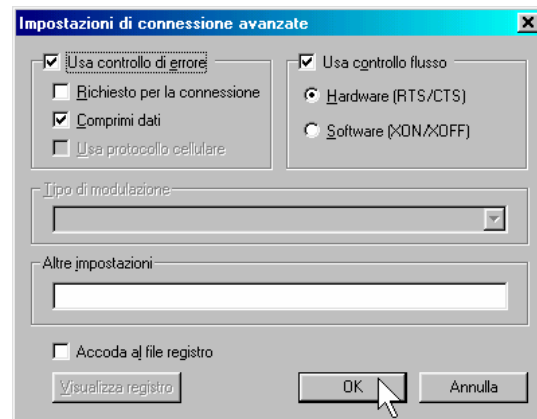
Impostazioni di connessione avanzate

Usa controllo di errore
Richiesto per la connessione
Comprimi dati
Usa protocollo cellulare

Usa controllo flusso
Hardware (RTS/CTS)
Software (XON/XOFF)

Tipo di modulazione

Altre impostazioni

Accoda al file registro

Visualizza registro
OK
Annulla